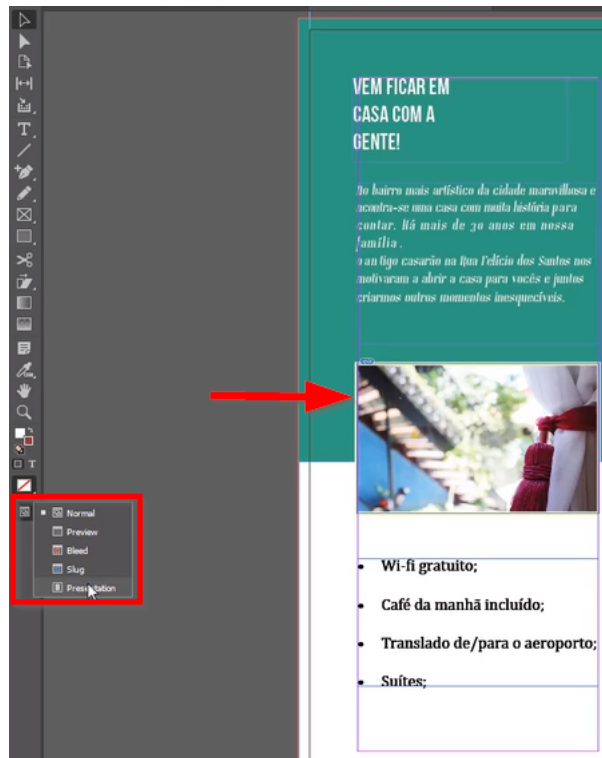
Normal
Preview
Bleed
Slug
Presentation

VEM FICAR EM CASA COM A GENTE!

No bairro mais artístico da cidade maravilhosa encontra-se uma casa com muita história para contar. Há mais de 30 anos em nossa família .
O antigo casarão na Rua Felício dos Santos nos motivaram a abrir a casa para vocês e juntos criarmos outros momentos inesquecíveis.

• Wi-fi gratuito;
• Café da manhã incluído;
• Translado de/para o aeroporto;
• Suítes;